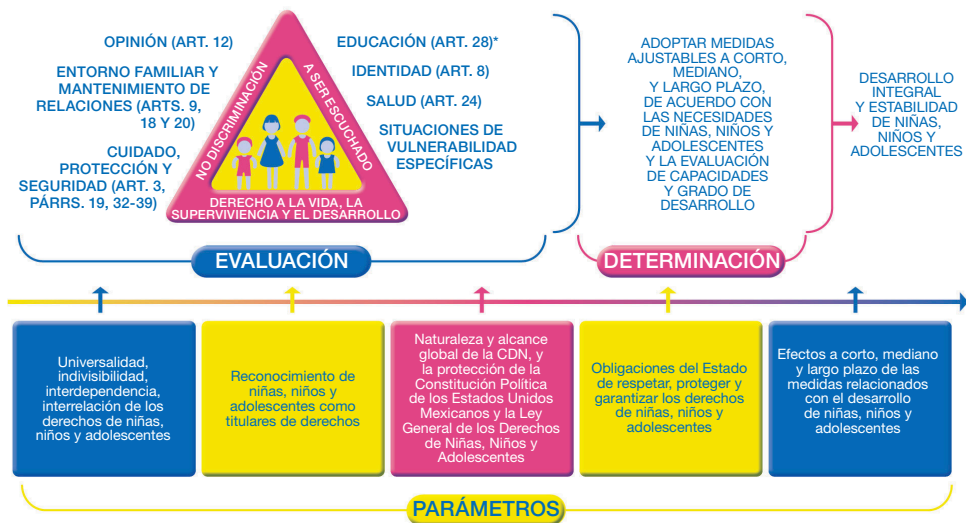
OPINIÓN (ART. 12)

ENTORNO FAMILIAR Y MANTENIMIENTO DE RELACIONES (ARTS. 9, 18 Y 20)

CUIDADO, PROTECCIÓN Y SEGURIDAD (ART. 3, PÁRRS. 19, 32-39)

NO DISCRIMINACIÓN

A SER ESCUCHADO

DERECHO A LA VIDA, LA SUPERVIVENCIA Y EL DESARROLLO

EDUCACIÓN (ART. 28)*

IDENTIDAD (ART. 8)

SALUD (ART. 24)

SITUACIONES DE VULNERABILIDAD ESPECÍFICAS

EVALUACIÓN

ADOPTAR MEDIDAS AJUSTABLES A CORTO, MEDIANO, Y LARGO PLAZO, DE ACUERDO CON LAS NECESIDADES DE NIÑAS, NIÑOS Y ADOLESCENTES Y LA EVALUACIÓN DE CAPACIDADES Y GRADO DE DESARROLLO

DETERMINACIÓN

DESARROLLO INTEGRAL Y ESTABILIDAD DE NIÑAS, NIÑOS Y ADOLESCENTES

Universalidad, indivisibilidad, interdependencia, interrelación de los derechos de niñas, niños y adolescentes

Reconocimiento de niñas, niños y adolescentes como titulares de derechos

Naturaleza y alcance global de la CDN, y la protección de la Constitución Política de los Estados Unidos Mexicanos y la Ley General de los Derechos de Niñas, Niños y Adolescentes

Obligaciones del Estado de respetar, proteger y garantizar los derechos de niñas, niños y adolescentes

Efectos a corto, mediano y largo plazo de las medidas relacionados con el desarrollo de niñas, niños y adolescentes

PARÁMETROS